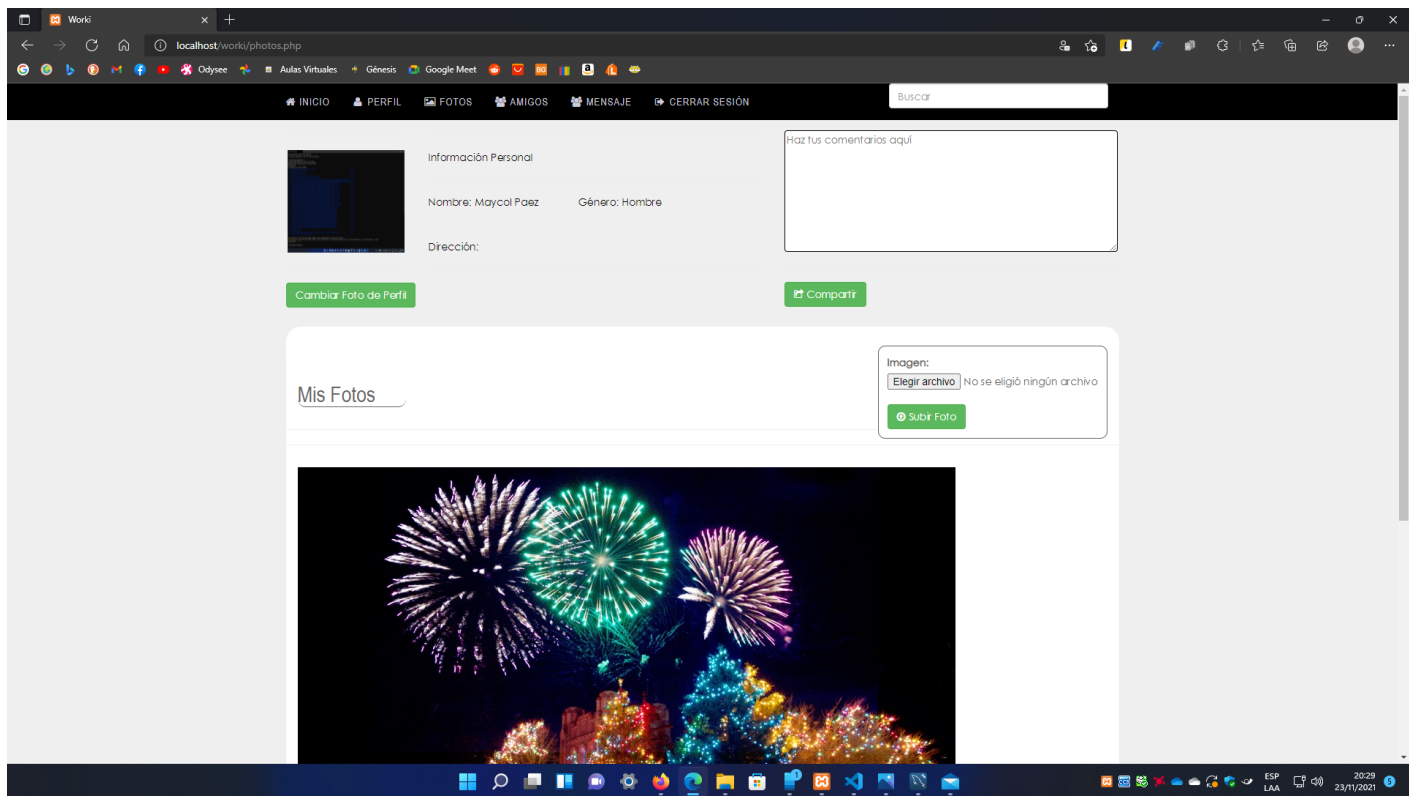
Worki

localhost/worki/photos.php

Odysee Aulas Virtuales Génesis Google Meet

INICIO PERFIL FOTOS AMIGOS MENSAJE CERRAR SESIÓN

Buscar

Información Personal

Nombre: Maycol Paez Género: Hombre

Dirección:

Haz tus comentarios aquí

Cambiar Foto de Perfil

Compartir

Mis Fotos

Imagen:

Elegir archivo No se eligió ningún archivo

Subir Foto

ESP LAA 20:29 23/11/2021